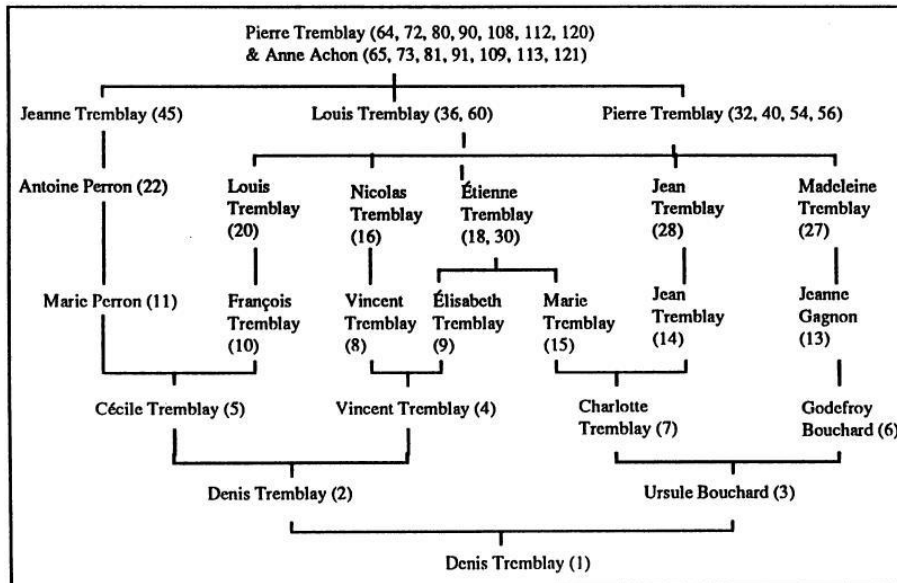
Pierre Tremblay (64, 72, 80, 90, 108, 112, 120)
& Anne Achon (65, 73, 81, 91, 109, 113, 121)

Jeanne Tremblay (45)

Louis Tremblay (36, 60)

Pierre Tremblay (32, 40, 54, 56)

Antoine Perron (22)

Louis Tremblay (20)

Nicolas Tremblay (16)

Étienne Tremblay (18, 30)

Jean Tremblay (28)

Madeleine Tremblay (27)

Marie Perron (11)

François Tremblay (10)

Vincent Tremblay (8)

Élisabeth Tremblay (9)

Marie Tremblay (15)

Jean Tremblay (14)

Jeanne Gagnon (13)

Cécile Tremblay (5)

Vincent Tremblay (4)

Charlotte Tremblay (7)

Godefroy Bouchard (6)

Denis Tremblay (2)

Ursule Bouchard (3)

Denis Tremblay (1)